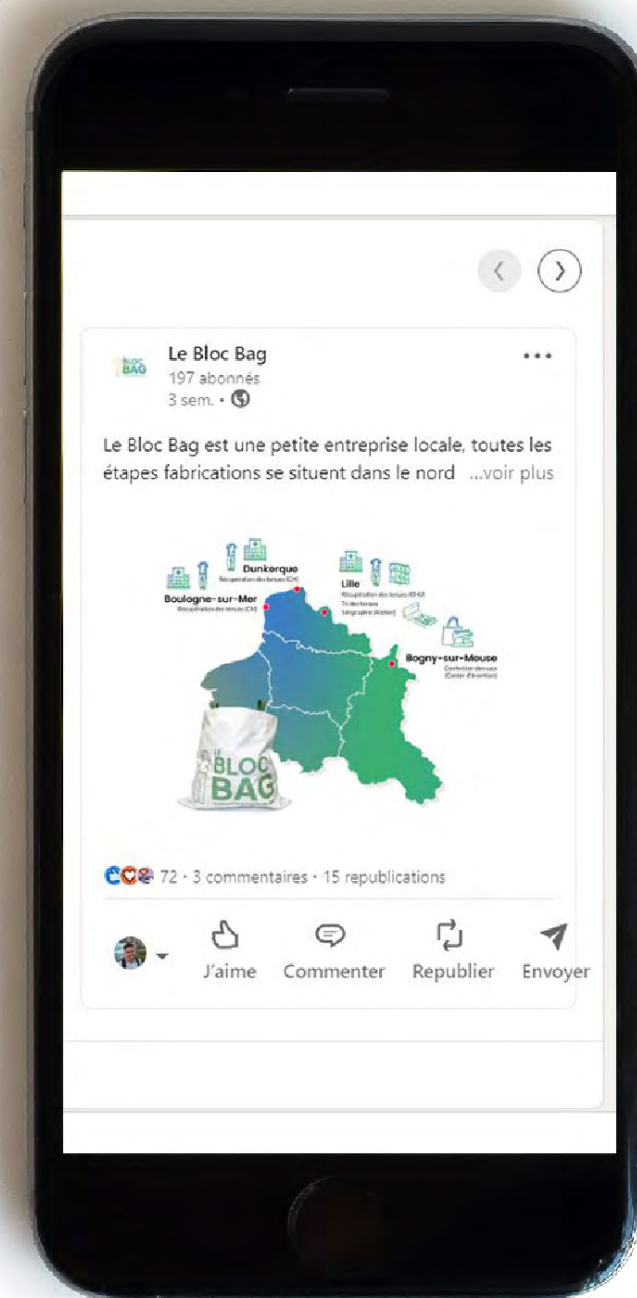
Le Bloc Bag
197 abonnés
3 sem. •

Le Bloc Bag est une petite entreprise locale, toutes les étapes fabrications se situent dans le nord ...voir plus

Dunkerque
Récupération des tenues (CH)
Lille
Récupération des tenues (CHU)
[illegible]
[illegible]
Boulogne-sur-Mer
Récupération des tenues (CH)
Bogny-sur-Meuse
Confection des sacs
(Center d'insertion)

LE BLOC BAG

72 • 3 commentaires • 15 republications

J'aime Commenter Republier Envoyer